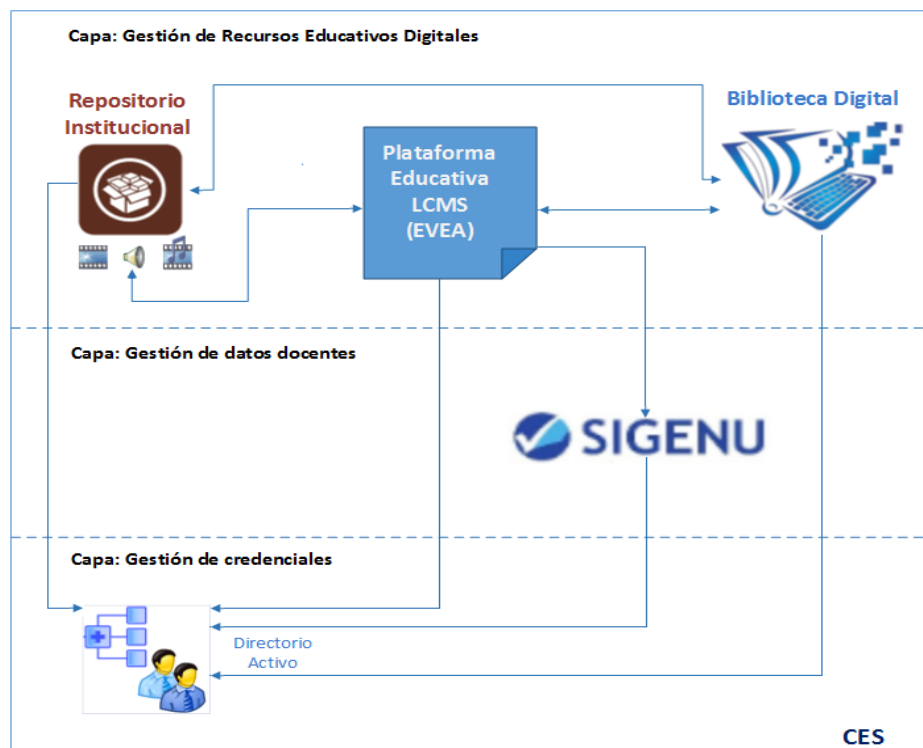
Capa: Gestión de Recursos Educativos Digitales

Repositorio Institucional

Plataforma Educativa LCMS (EVEA)

Biblioteca Digital

Capa: Gestión de datos docentes

SIGENU

Capa: Gestión de credenciales

Directorio Activo

CES